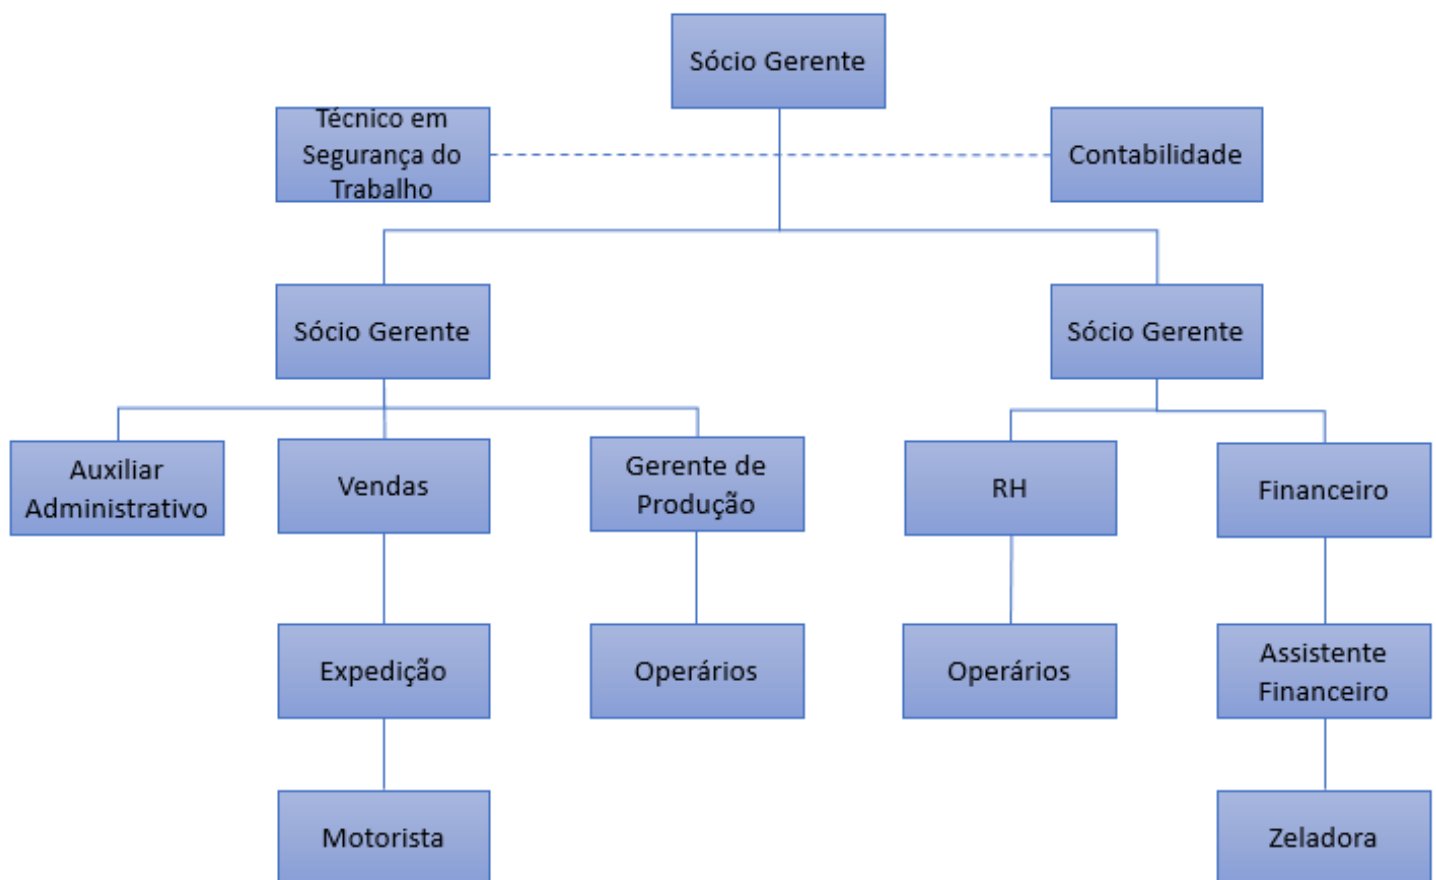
Sócio Gerente

Técnico em Segurança do Trabalho

Contabilidade

Sócio Gerente

Sócio Gerente

Auxiliar Administrativo

Vendas

Gerente de Produção

RH

Financeiro

Expedição

Operários

Operários

Assistente Financeiro

Motorista

Zeladora